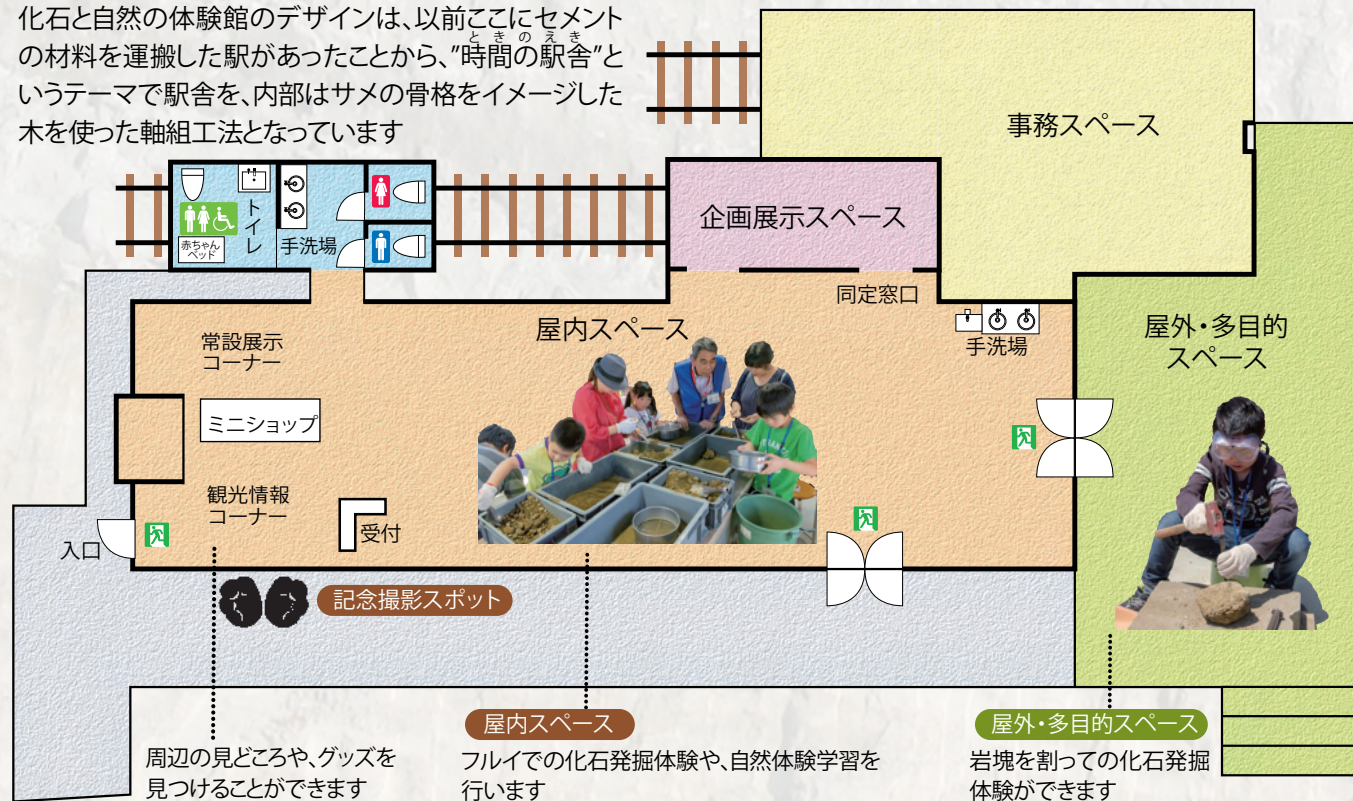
化石と自然の体験館のデザインは、以前ここにセメントの材料を運搬した駅があったことから、"時間の駅舎"というテーマで駅舎を、内部はサメの骨格をイメージした木を使った軸組工法となっています

とき の えき

事務スペース

トイレ

赤ちゃんベッド

手洗場

企画展示スペース

同定窓口

屋内スペース

常設展示コーナー

手洗場

屋外・多目的スペース

ミニショップ

観光情報コーナー

受付

入口

記念撮影スポット

周辺の見どころや、グッズを見つけることができます

屋内スペース

フルイでの化石発掘体験や、自然体験学習を行います

屋外・多目的スペース

岩塊を割っての化石発掘体験ができます